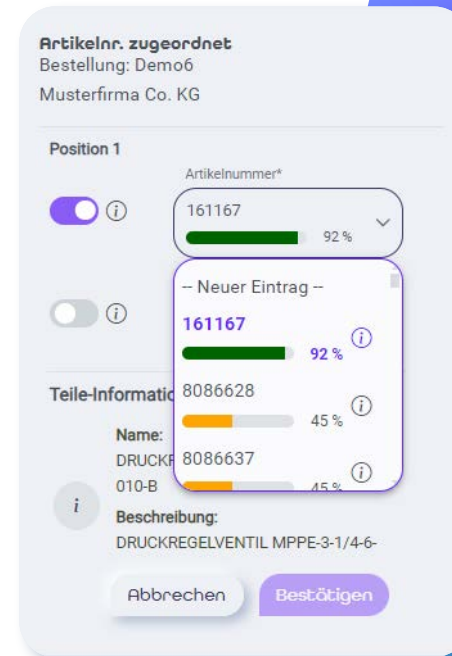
Artikelnr. zugeordnet
Bestellung: Demo6
Musterfirma Co. KG

Position 1

Artikelnummer*

161167
92 %

-- Neuer Eintrag --

161167
92 %

8086628
45 %

8086637
45 %

Teile-Informatio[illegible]

Name:
DRUCK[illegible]
010-B

Beschreibung:
DRUCKREGELVENTIL MPPE-3-1/4-6-

Abbrechen

Bestätigen